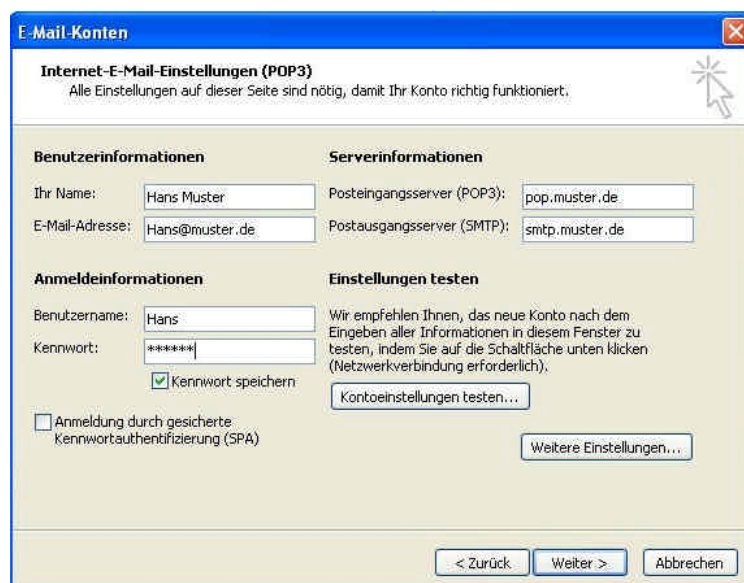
E-Mail-Konten

Internet-E-Mail-Einstellungen (POP3)
Alle Einstellungen auf dieser Seite sind nötig, damit Ihr Konto richtig funktioniert.

Benutzerinformationen

Ihr Name: Hans Muster

E-Mail-Adresse: Hans@muster.de

Anmeldeinformationen

Benutzername: Hans

Kennwort: ******

Kennwort speichern

Anmeldung durch gesicherte Kennwortauthentifizierung (SPA)

Serverinformationen

Posteingangsserver (POP3): pop.muster.de

Postausgangsserver (SMTP): smtp.muster.de

Einstellungen testen

Wir empfehlen Ihnen, das neue Konto nach dem Eingeben aller Informationen in diesem Fenster zu testen, indem Sie auf die Schaltfläche unten klicken (Netzwerkverbindung erforderlich).

Kontoeinstellungen testen...

Weitere Einstellungen...

< Zurück Weiter > Abbrechen